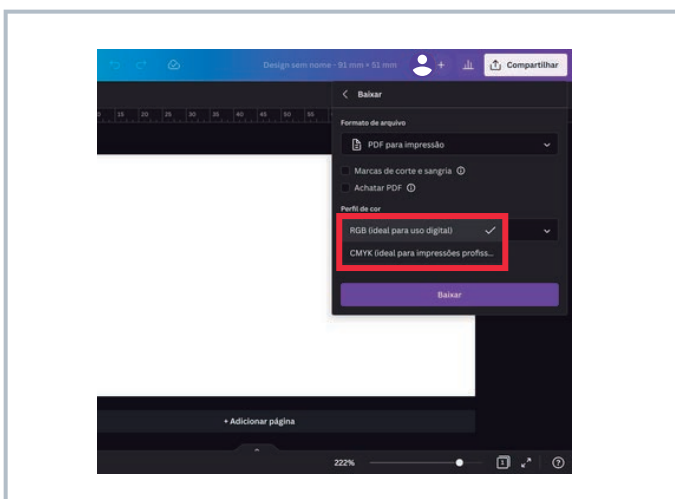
Design sem nome - 91 mm × 51 mm

Compartilhar

Baixar

15 20 25 30 35 40 45 50 55

Formato de arquivo

PDF para impressão

Marcas de corte e sangria ⓘ

Achatar PDF ⓘ

Perfil de cor

RGB (ideal para uso digital)

CMYK (ideal para impressões profiss...

Baixar

+ Adicionar página

222%

?